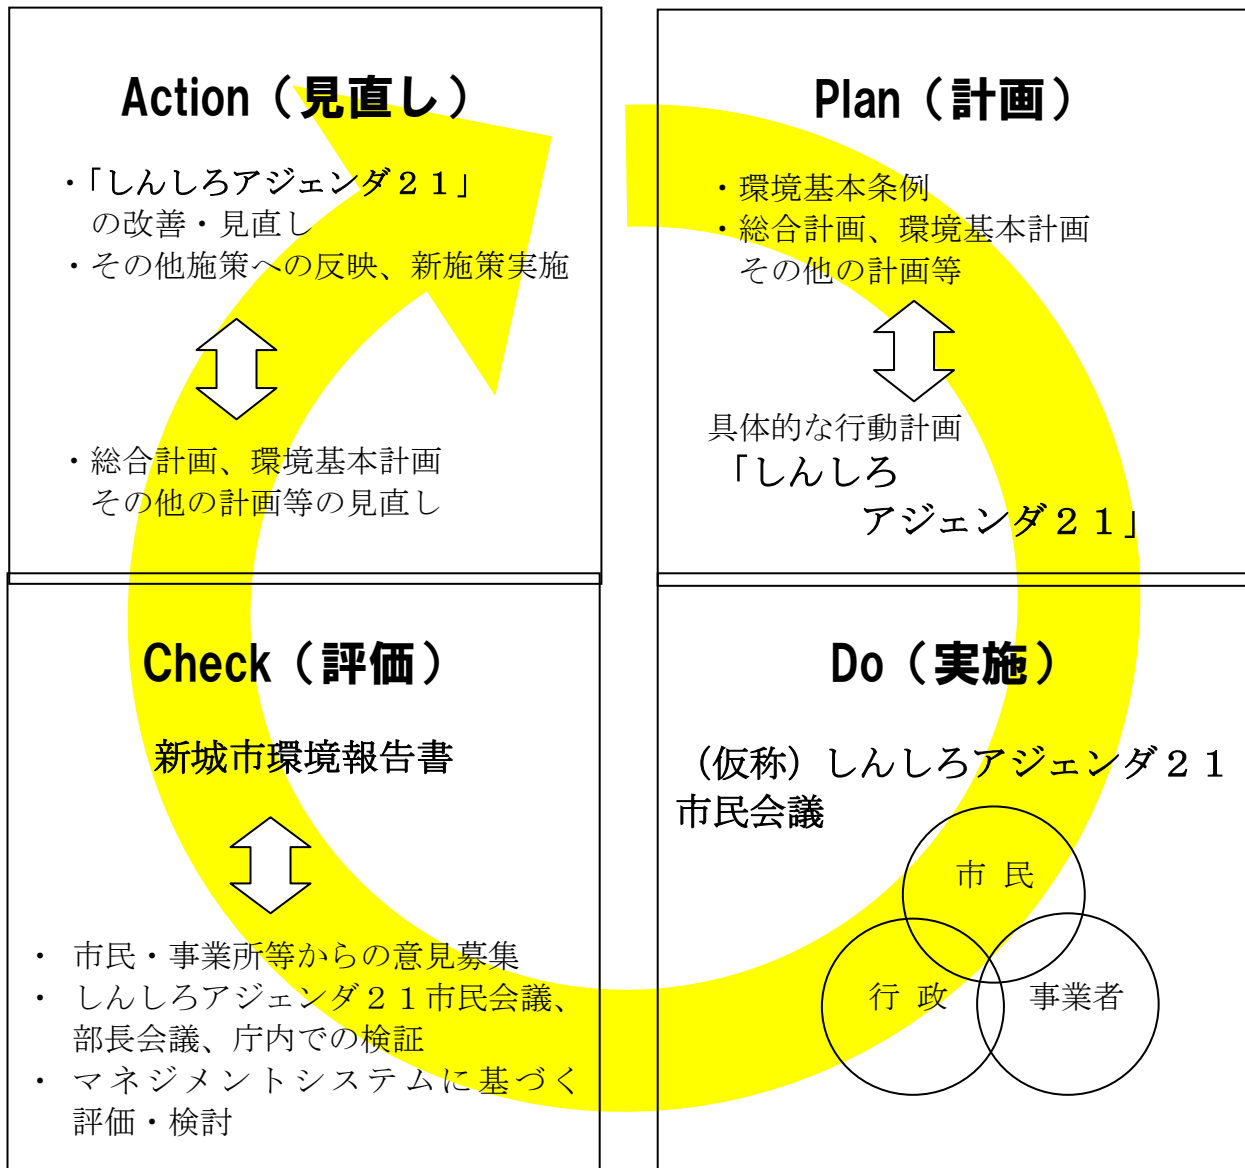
Action（見直し）

・「しんしろアジェンダ２１」の改善・見直し
・その他施策への反映、新施策実施

・総合計画、環境基本計画その他の計画等の見直し

Plan（計画）

・環境基本条例
・総合計画、環境基本計画その他の計画等

具体的な行動計画
「しんしろアジェンダ２１」

Check（評価）

新城市環境報告書

・ 市民・事業所等からの意見募集
・ しんしろアジェンダ２１市民会議、部長会議、庁内での検証
・ マネジメントシステムに基づく評価・検討

Do（実施）

（仮称）しんしろアジェンダ２１市民会議

市 民
行 政
事業者